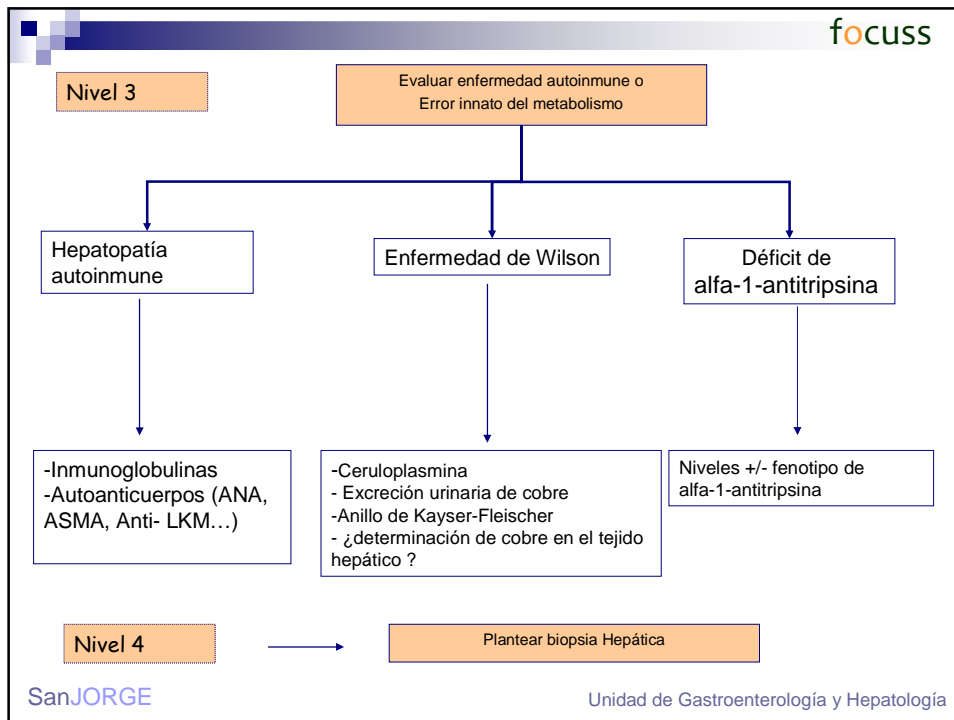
focuss

Nivel 3

Evaluar enfermedad autoinmune o Error innato del metabolismo

Hepatopatía autoinmune

Enfermedad de Wilson

Déficit de alfa-1-antitripsina

-Inmunoglobulinas
-Autoanticuerpos (ANA, ASMA, Anti- LKM…)

-Ceruloplasmina
- Excreción urinaria de cobre
-Anillo de Kayser-Fleischer
- ¿determinación de cobre en el tejido hepático ?

Niveles +/- fenotipo de alfa-1-antitripsina

Nivel 4

Plantear biopsia Hepática

SanJORGE

Unidad de Gastroenterología y Hepatología